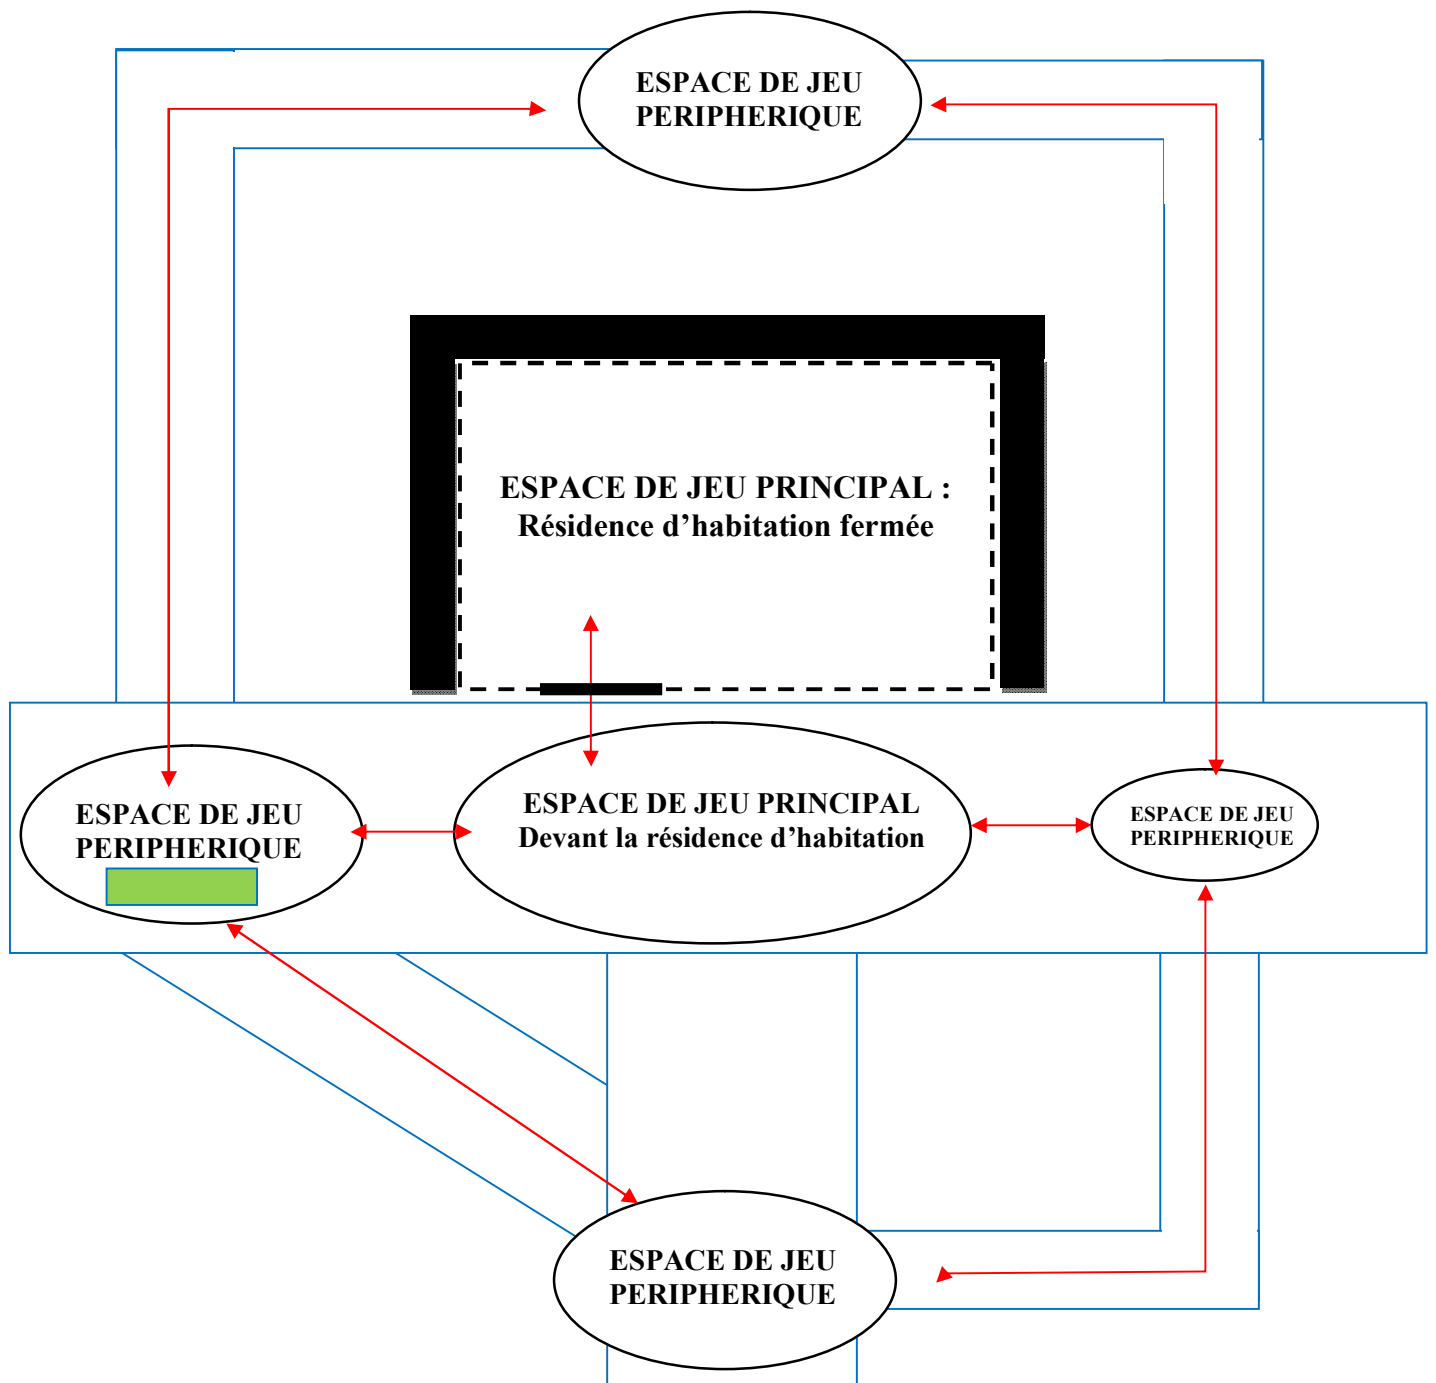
ESPACE DE JEU PERIPHERIQUE

ESPACE DE JEU PRINCIPAL : Résidence d’habitation fermée

ESPACE DE JEU PERIPHERIQUE

ESPACE DE JEU PRINCIPAL Devant la résidence d’habitation

ESPACE DE JEU PERIPHERIQUE

ESPACE DE JEU PERIPHERIQUE